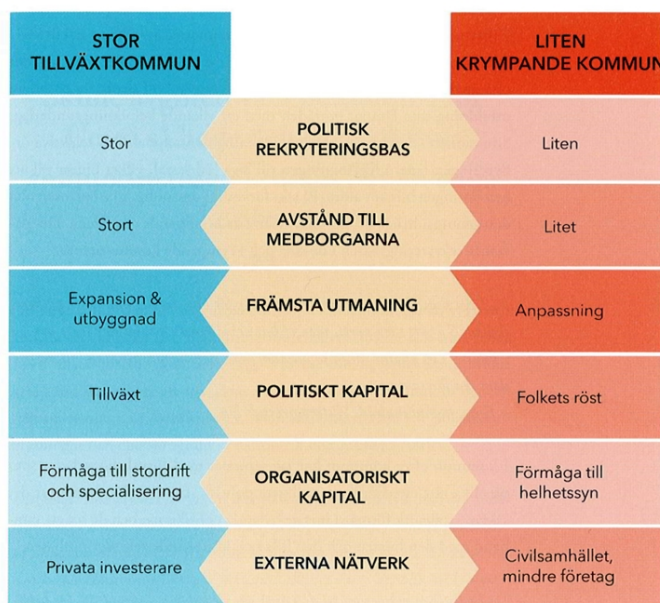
STOR TILLVÄXTKOMMUN

LITEN KRYMPANDE KOMMUN

| | | |
|---|---|---|
| Stor | POLITISK REKRYTERINGSBAS | Liten |
| Stort | AVSTÅND TILL MEDBORGARNA | Litet |
| Expansion & utbyggnad | FRÄMSTA UTMANING | Anpassning |
| Tillväxt | POLITISKT KAPITAL | Folkets röst |
| Förmåga till stordrift och specialisering | ORGANISATORISKT KAPITAL | Förmåga till helhetssyn |
| Privata investerare | EXTERNA NÄTVERK | Civilsamhället, mindre företag |